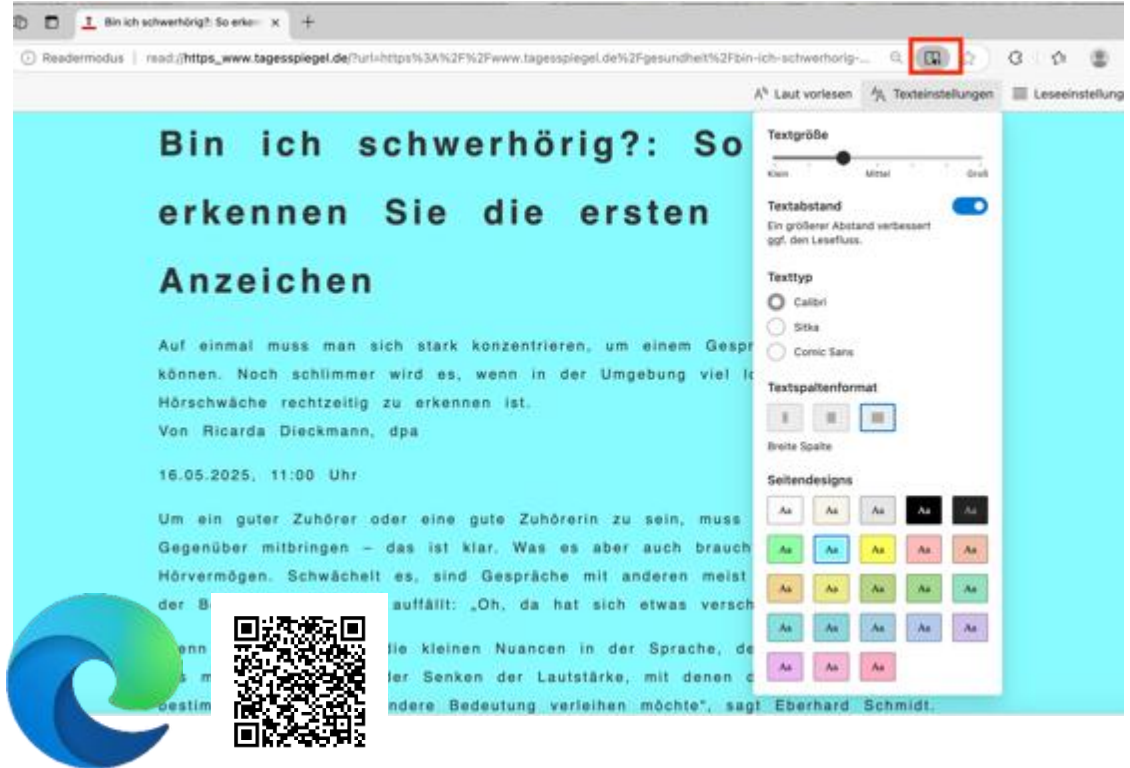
Bin ich schwerhörig?: So erken ×
+

Readermodus | read://https_www.tagesspiegel.de/?url=https%3A%2F%2Fwww.tagesspiegel.de%2Fgesundheit%2Fbin-ich-schwerhorig-...

Laut vorlesen
Texteinstellungen
Leseeinstellung

Bin ich schwerhörig?: So erkennen Sie die ersten Anzeichen

Auf einmal muss man sich stark konzentrieren, um einem Gespr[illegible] können. Noch schlimmer wird es, wenn in der Umgebung viel l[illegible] Hörschwäche rechtzeitig zu erkennen ist.
Von Ricarda Dieckmann, dpa

16.05.2025, 11:00 Uhr

Um ein guter Zuhörer oder eine gute Zuhörerin zu sein, muss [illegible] Gegenüber mitbringen – das ist klar. Was es aber auch brauch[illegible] Hörvermögen. Schwächelt es, sind Gespräche mit anderen meist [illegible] der B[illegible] auffällt: „Oh, da hat sich etwas versch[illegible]

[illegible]enn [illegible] die kleinen Nuancen in der Sprache, de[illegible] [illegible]s m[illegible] der Senken der Lautstärke, mit denen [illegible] bestim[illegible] andere Bedeutung verleihen möchte", sagt Eberhard Schmidt.

Textgröße
Klein
Mittel
Groß

Textabstand
Ein größerer Abstand verbessert ggf. den Lesefluss.

Texttyp
Calibri
Sitka
Comic Sans

Textspaltenformat
Breite Spalte

Seitendesigns
Aa Aa Aa Aa Aa
Aa Aa Aa Aa Aa
Aa Aa Aa Aa Aa
Aa Aa Aa Aa Aa
Aa Aa Aa